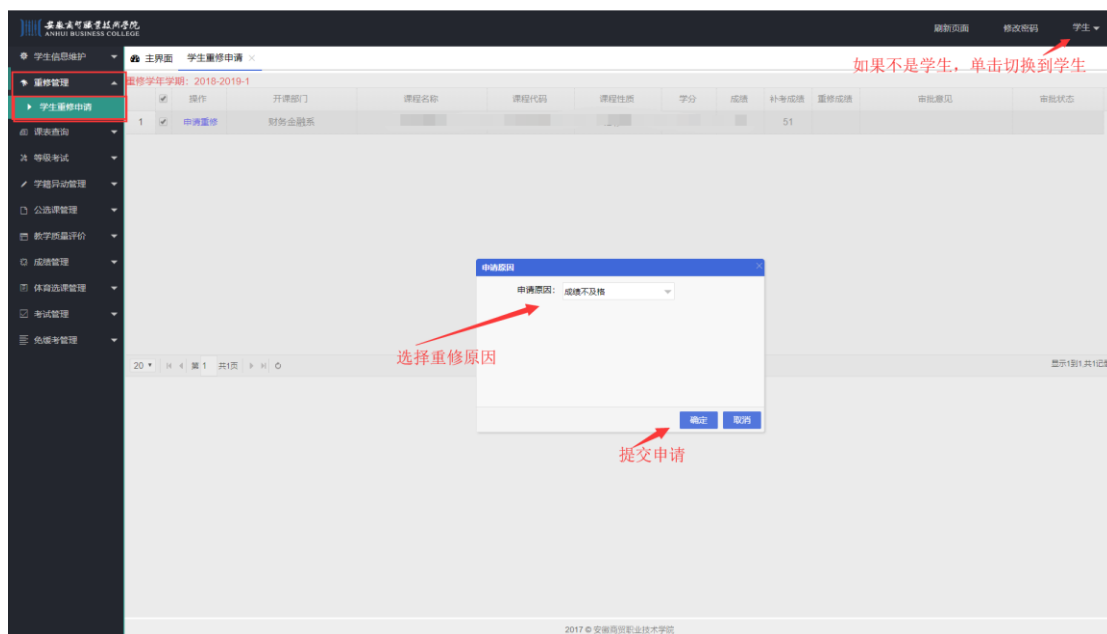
安徽商贸职业技术学院
ANHUI BUSINESS COLLEGE

刷新页面 修改密码 学生

如果不是学生，单击切换到学生

学生信息维护
重修管理
学生重修申请
课表查询
等级考试
学籍异动管理
公选课管理
教学质量评价
成绩管理
体育选课管理
考试管理
免缓考管理

主界面 学生重修申请

重修学年学期：2018-2019-1

| | | 操作 | 开课部门 | 课程名称 | 课程代码 | 课程性质 | 学分 | 成绩 | 补考成绩 | 重修成绩 | 审批意见 | 审批状态 |
|---|---|---|---|---|---|---|---|---|---|---|---|---|
| 1 | ✓ | 申请重修 | 财务金融系 | | | | | | 51 | | | |

申请原因

申请原因： 成绩不及格

选择重修原因

20 第1 共1页

显示1到1,共1记录

确定 取消

提交申请

2017 © 安徽商贸职业技术学院